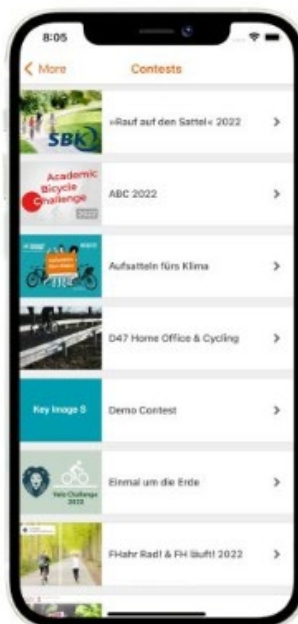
8:05

< More

Contests

SBK

»Rauf auf den Sattel« 2022

>

Academic Bicycle Challenge

2022

ABC 2022

>

Aufsatteln fürs Klima

>

D47 Home Office & Cycling

>

Key Image 5

Demo Contest

>

Velo Challenge 2022

Einmal um die Erde

>

FHahr Rad! & FH läuft! 2022

>